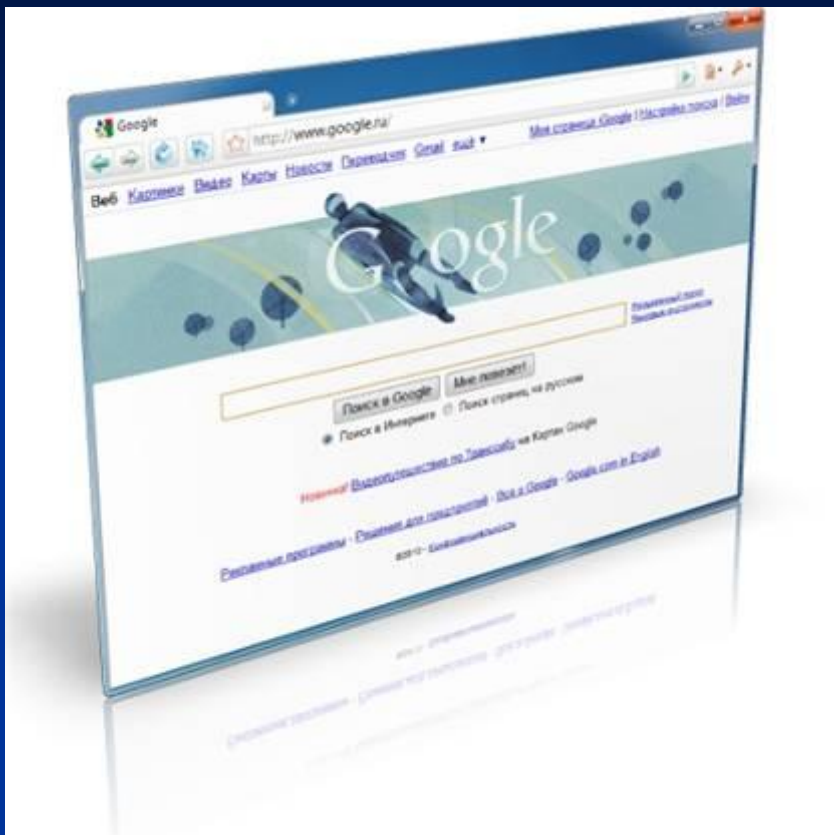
Google

http://www.google.ru/

Веб Картинки Видео Карты Новости Переводчик Gmail ещё ▼

Мои страницы Google | Настройки поиска | Войти

Google

Расширенный поиск
Языковые инструменты

Поиск в Google Мне повезёт!

Поиск в Интернете Поиск страниц на русском

Новинка! Видеопутешествие по Транссибу на Картах Google

Рекламные программы - Решения для предприятий - Всё о Google - Google.com in English

©2010 - Конфиденциальность